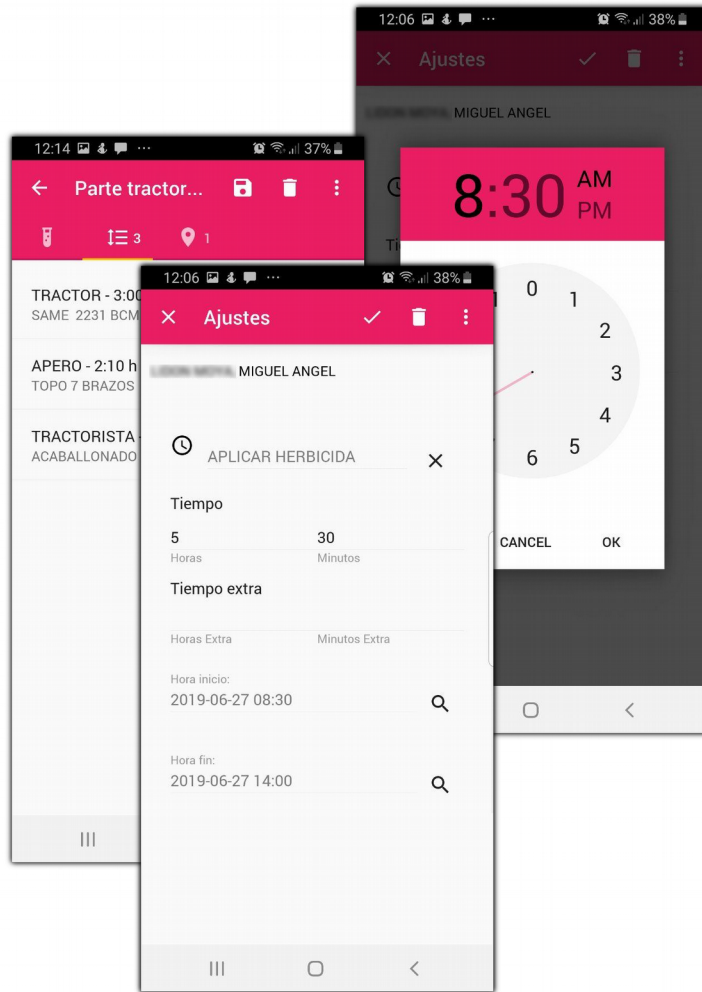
12:06 38%

Ajustes

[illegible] MIGUEL ANGEL

8:30 AM PM

0 1 2 3 4 5 6

CANCEL OK

12:14 37%

Parte tractor...

3 1

TRACTOR - 3:00
SAME 2231 BCM

APERO - 2:10 h
TOPO 7 BRAZOS

TRACTORISTA
ACABALLONADO

12:06 38%

Ajustes

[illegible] MIGUEL ANGEL

APLICAR HERBICIDA

Tiempo

5
Horas

30
Minutos

Tiempo extra

Horas Extra

Minutos Extra

Hora inicio:
2019-06-27 08:30

Hora fin:
2019-06-27 14:00